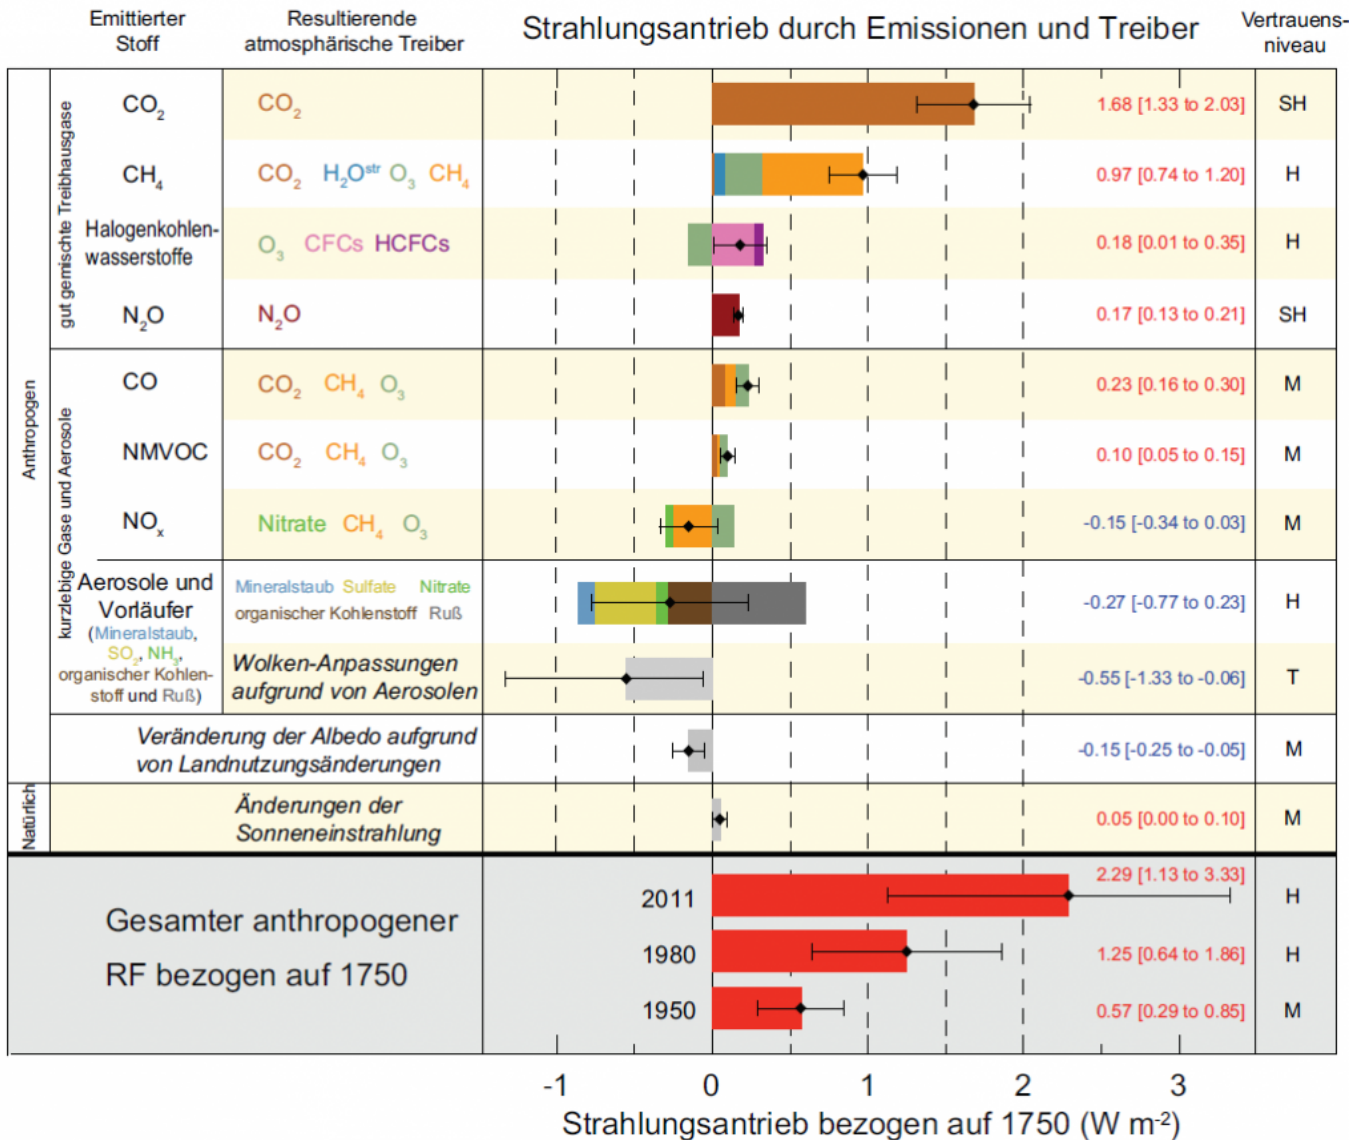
Emittierter Stoff | Resultierende atmosphärische Treiber | Strahlungsantrieb durch Emissionen und Treiber | Vertrauensniveau

Anthropogen

gut gemischte Treibhausgase

| Emittierter Stoff | Resultierende atmosphärische Treiber | | Vertrauensniveau |
|---|---|---|---|
| $CO_2$ | $CO_2$ | 1.68 [1.33 to 2.03] | SH |
| $CH_4$ | $CO_2$ $H_2O^{str}$ $O_3$ $CH_4$ | 0.97 [0.74 to 1.20] | H |
| Halogenkohlenwasserstoffe | $O_3$ CFCs HCFCs | 0.18 [0.01 to 0.35] | H |
| $N_2O$ | $N_2O$ | 0.17 [0.13 to 0.21] | SH |

kurzlebige Gase und Aerosole

| Emittierter Stoff | Resultierende atmosphärische Treiber | | Vertrauensniveau |
|---|---|---|---|
| CO | $CO_2$ $CH_4$ $O_3$ | 0.23 [0.16 to 0.30] | M |
| NMVOC | $CO_2$ $CH_4$ $O_3$ | 0.10 [0.05 to 0.15] | M |
| $NO_x$ | Nitrate $CH_4$ $O_3$ | -0.15 [-0.34 to 0.03] | M |
| Aerosole und Vorläufer (Mineralstaub, $SO_2$, $NH_3$, organischer Kohlenstoff und Ruß) | Mineralstaub Sulfate Nitrate organischer Kohlenstoff Ruß | -0.27 [-0.77 to 0.23] | H |
| | Wolken-Anpassungen aufgrund von Aerosolen | -0.55 [-1.33 to -0.06] | T |
| | Veränderung der Albedo aufgrund von Landnutzungsänderungen | -0.15 [-0.25 to -0.05] | M |

Natürlich

| | Änderungen der Sonneneinstrahlung | 0.05 [0.00 to 0.10] | M |
|---|---|---|---|

Gesamter anthropogener RF bezogen auf 1750

| | | |
|---|---|---|
| 2011 | 2.29 [1.13 to 3.33] | H |
| 1980 | 1.25 [0.64 to 1.86] | H |
| 1950 | 0.57 [0.29 to 0.85] | M |

-1 0 1 2 3
Strahlungsantrieb bezogen auf 1750 (W $m^{-2}$)